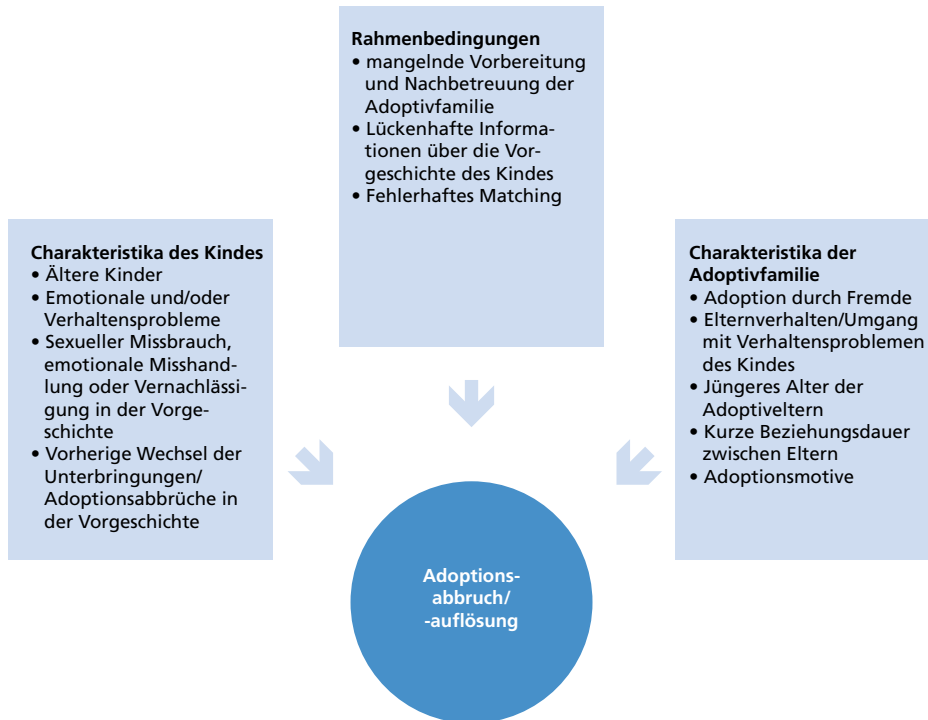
**Rahmenbedingungen**
• mangelnde Vorbereitung und Nachbetreuung der Adoptivfamilie
• Lückenhafte Informationen über die Vorgeschichte des Kindes
• Fehlerhaftes Matching

**Charakteristika des Kindes**
• Ältere Kinder
• Emotionale und/oder Verhaltensprobleme
• Sexueller Missbrauch, emotionale Misshandlung oder Vernachlässigung in der Vorgeschichte
• Vorherige Wechsel der Unterbringungen/ Adoptionsabbrüche in der Vorgeschichte

**Charakteristika der Adoptivfamilie**
• Adoption durch Fremde
• Elternverhalten/Umgang mit Verhaltensproblemen des Kindes
• Jüngeres Alter der Adoptiveltern
• Kurze Beziehungsdauer zwischen Eltern
• Adoptionsmotive

**Adoptionsabbruch/ -auflösung**